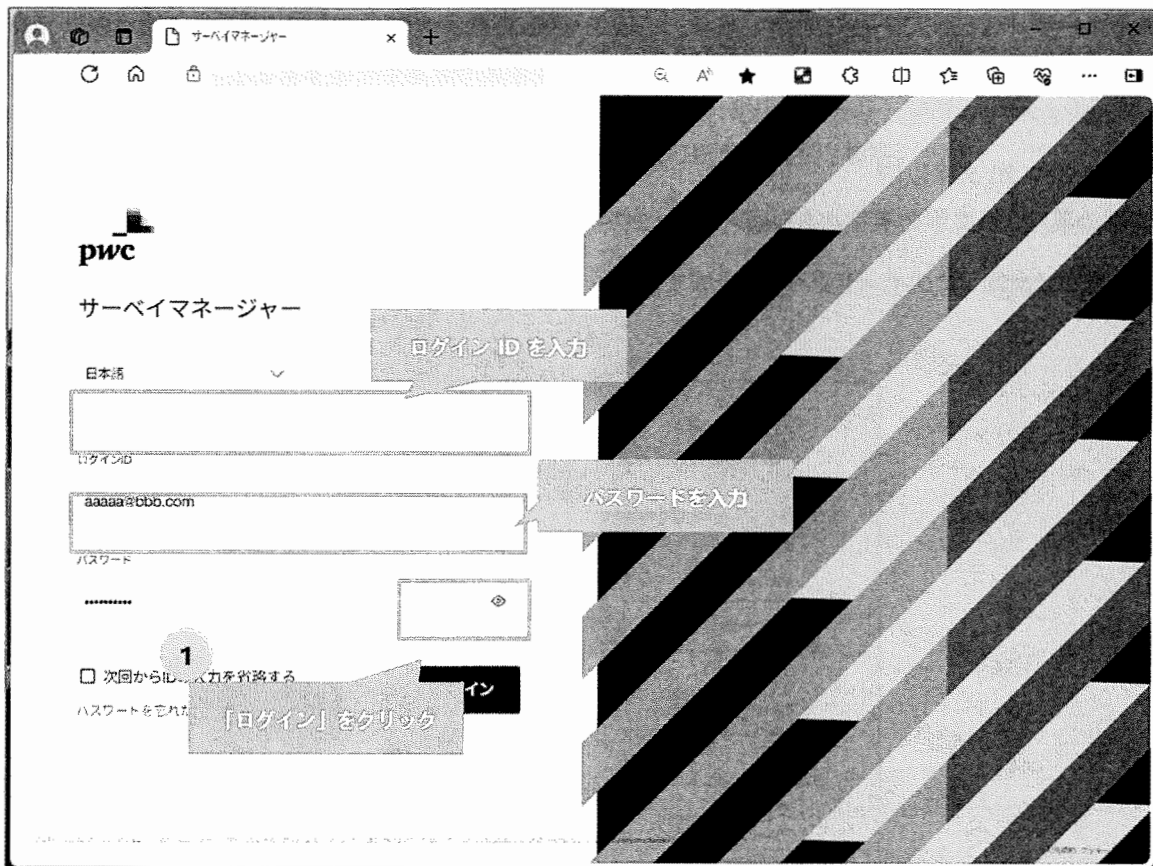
サーベイマネージャー

pwc

サーベイマネージャー

ログイン ID を入力

日本語

ログインID

aaaaa@bbb.com

パスワードを入力

パスワード

••••••••••

1

☐ 次回からID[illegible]力を省略する

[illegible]イン

パスワードを忘れ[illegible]

「ログイン」をクリック